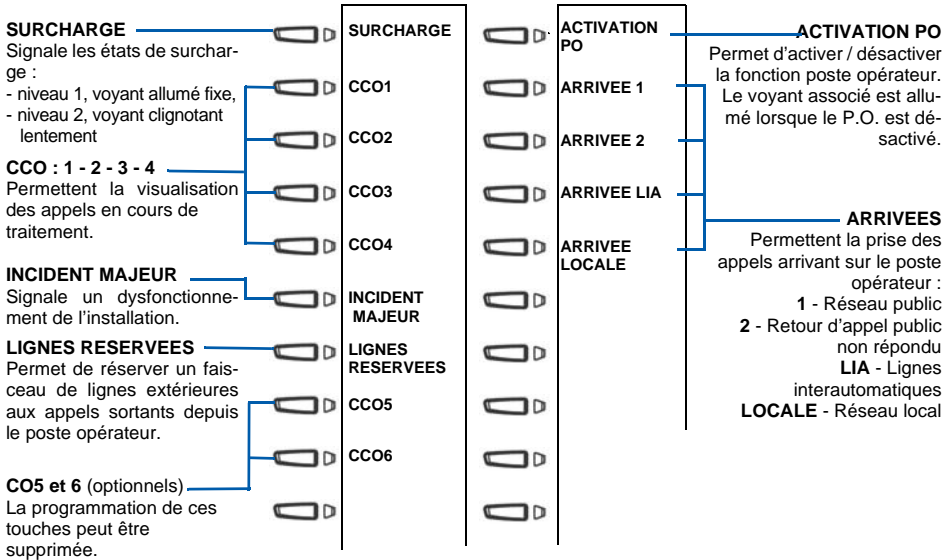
SURCHARGE
Signale les états de surcharge :
- niveau 1, voyant allumé fixe,
- niveau 2, voyant clignotant lentement

CCO : 1 - 2 - 3 - 4
Permettent la visualisation des appels en cours de traitement.

INCIDENT MAJEUR
Signale un dysfonctionnement de l'installation.

LIGNES RESERVEES
Permet de réserver un faisceau de lignes extérieures aux appels sortants depuis le poste opérateur.

CO5 et 6 (optionnels)
La programmation de ces touches peut être supprimée.

SURCHARGE
CCO1
CCO2
CCO3
CCO4
INCIDENT MAJEUR
LIGNES RESERVEES
CCO5
CCO6

ACTIVATION PO
ARRIVEE 1
ARRIVEE 2
ARRIVEE LIA
ARRIVEE LOCALE

ACTIVATION PO
Permet d'activer / désactiver la fonction poste opérateur. Le voyant associé est allumé lorsque le P.O. est désactivé.

ARRIVEES
Permettent la prise des appels arrivant sur le poste opérateur :
1 - Réseau public
2 - Retour d'appel public non répondu
LIA - Lignes interautomatiques
LOCALE - Réseau local